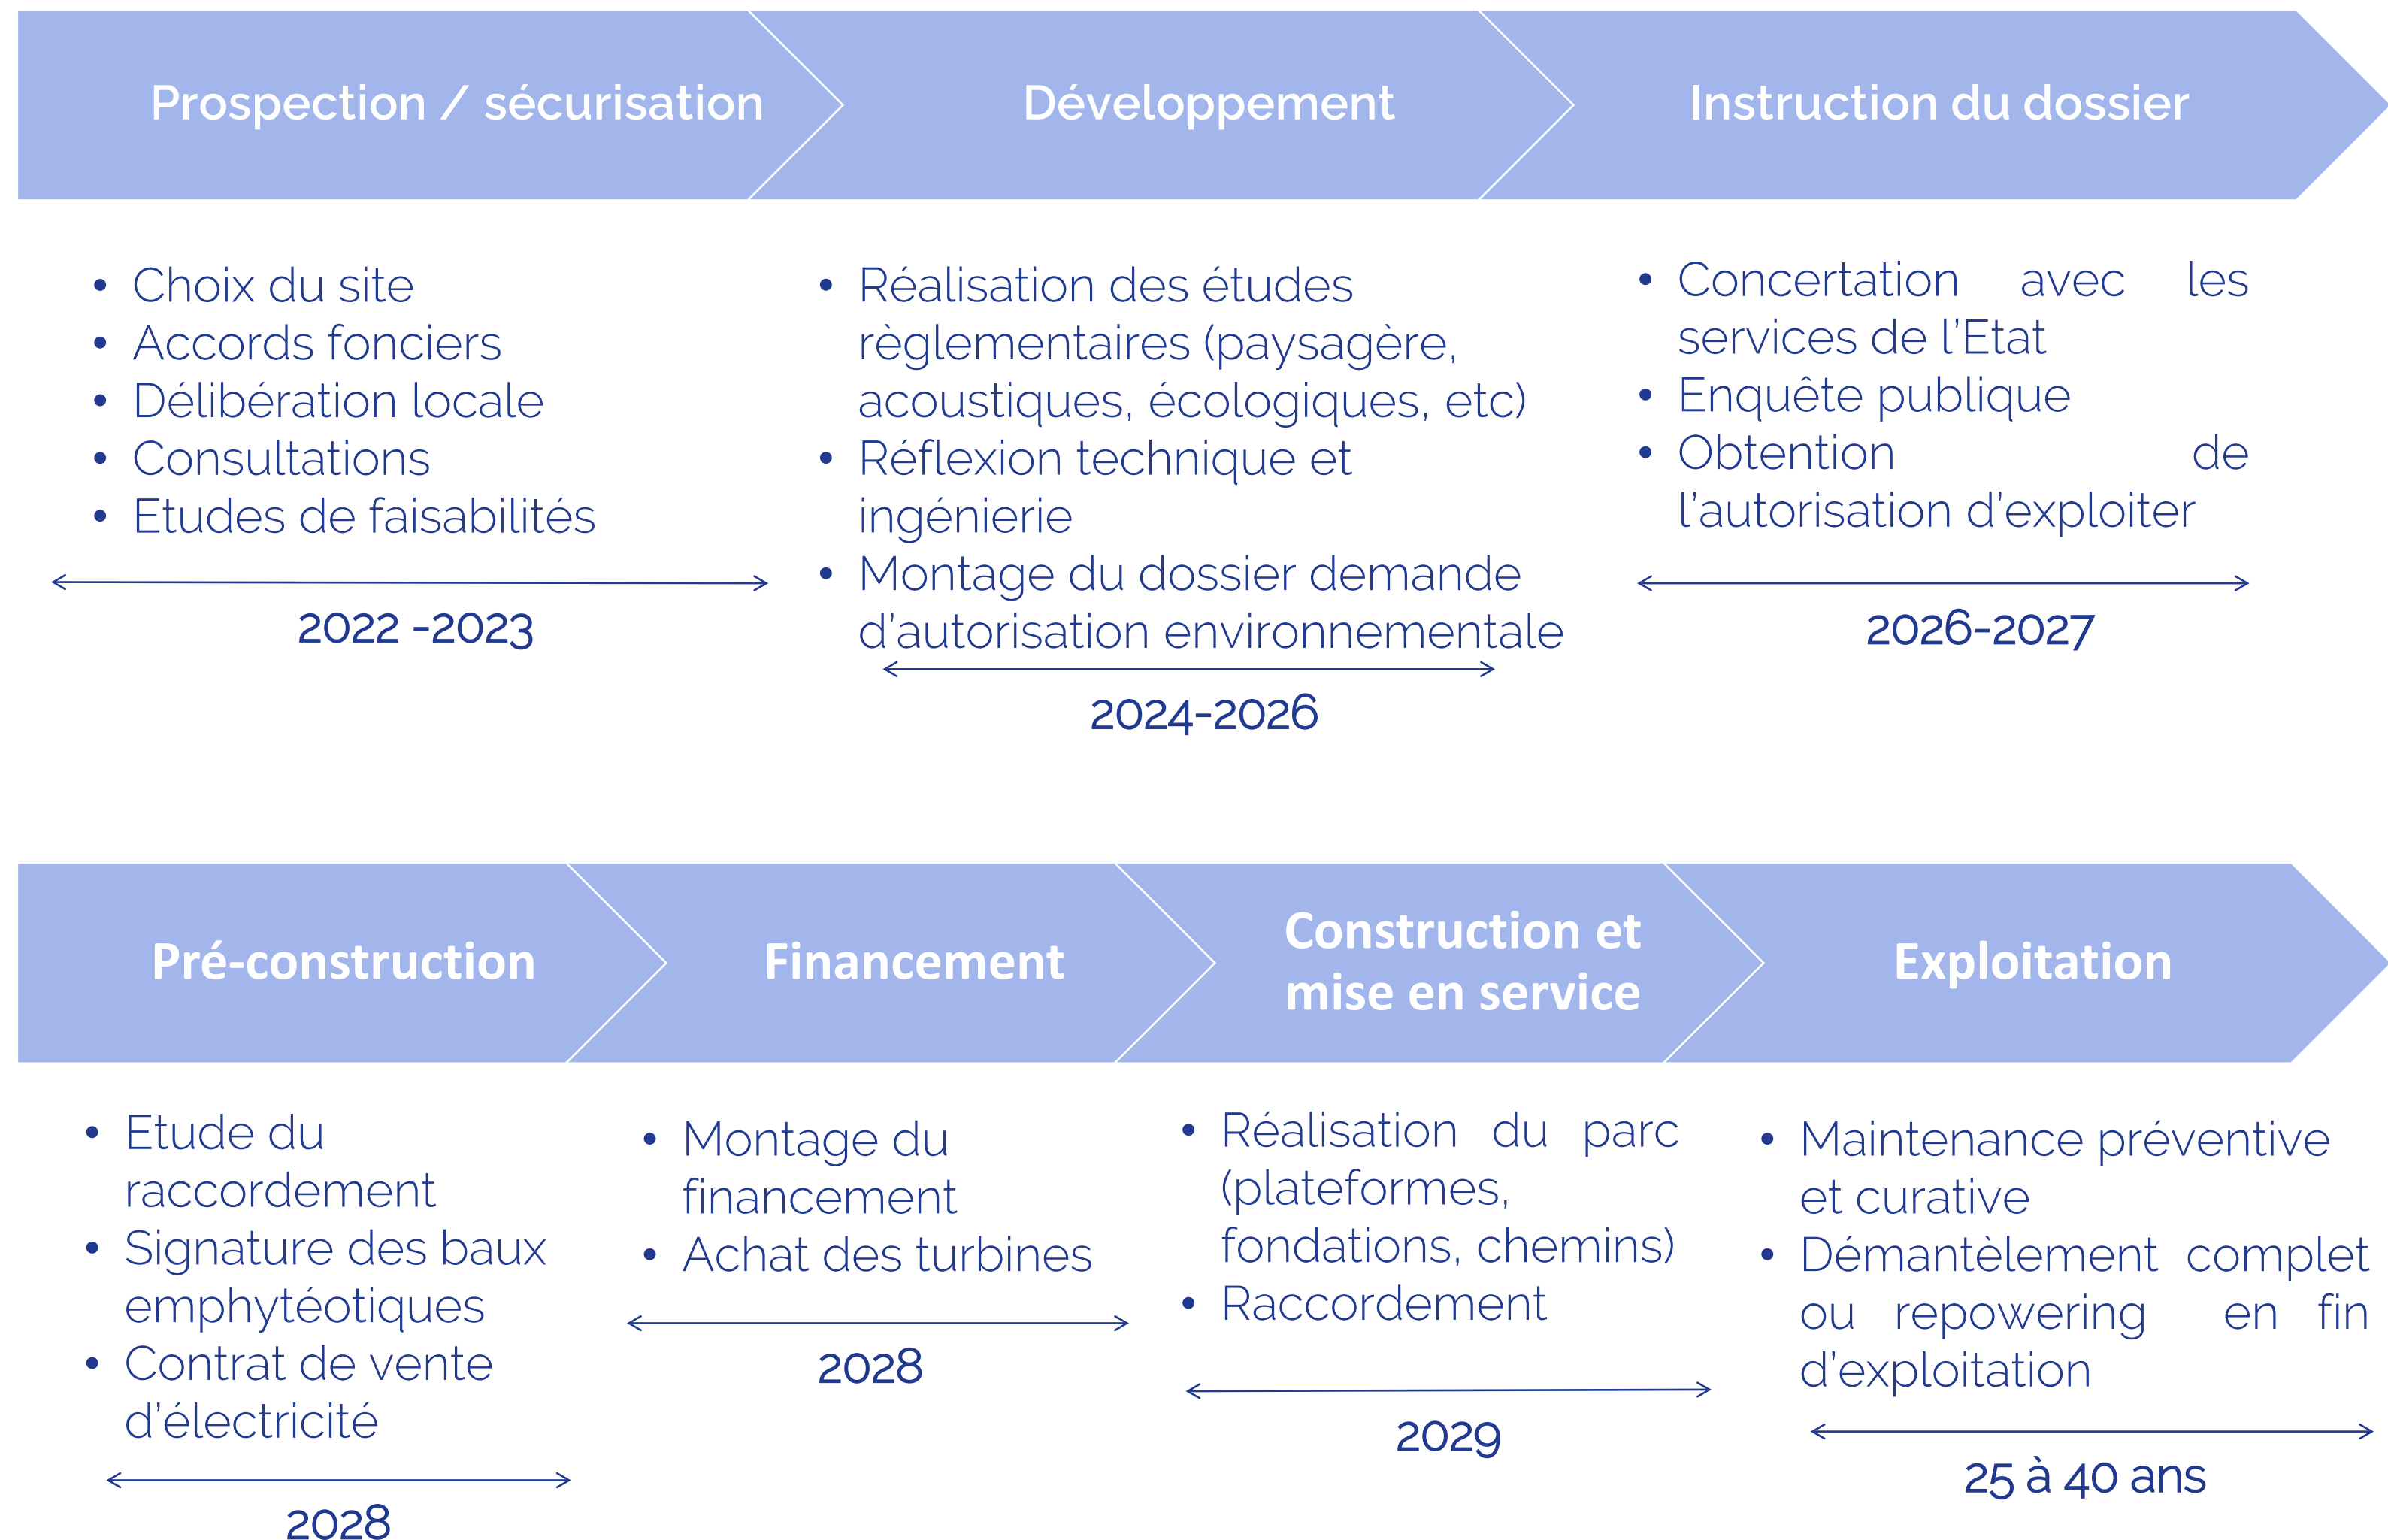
Prospection / sécurisation

Développement

Instruction du dossier

- Choix du site
- Accords fonciers
- Délibération locale
- Consultations
- Etudes de faisabilités

2022 -2023

- Réalisation des études règlementaires (paysagère, acoustiques, écologiques, etc)
- Réflexion technique et ingénierie
- Montage du dossier demande d'autorisation environnementale

2024-2026

- Concertation avec les services de l'Etat
- Enquête publique
- Obtention de l'autorisation d'exploiter

2026-2027

Pré-construction

Financement

Construction et mise en service

Exploitation

- Etude du raccordement
- Signature des baux emphytéotiques
- Contrat de vente d'électricité

2028

- Montage du financement
- Achat des turbines

2028

- Réalisation du parc (plateformes, fondations, chemins)
- Raccordement

2029

- Maintenance préventive et curative
- Démantèlement complet ou repowering en fin d'exploitation

25 à 40 ans